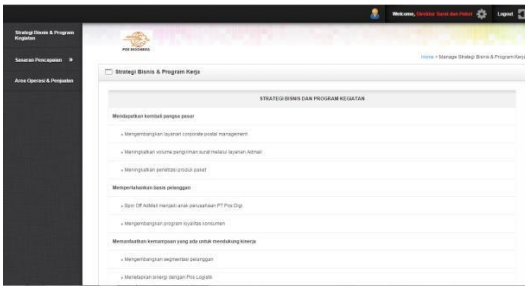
Welcome, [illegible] Logout

Strategi Bisnis & Program Kegiatan

Sasaran Pencapaian

Area Operasi & Penjualan

POS INDONESIA

Home > Manage Strategi Bisnis & Program Kerja

Strategi Bisnis & Program Kerja

STRATEGI BISNIS DAN PROGRAM KEGIATAN

Mendapatkan kembali pangsa pasar

» Mengembangkan layanan corporate postal management

» Meningkatkan volume pengiriman surat melalui layanan Admail

» Meningkatkan penetrasi produk paket

Mempertahankan basis pelanggan

» Spin Off Admail menjadi anak perusahaan PT Pos Digi

» Mengembangkan program loyalitas konsumen

Memanfaatkan kemampuan yang ada untuk mendukung kinerja

» Mengembangkan segmentasi pelanggan

» Melakukan sinergi dengan Pos Logistik